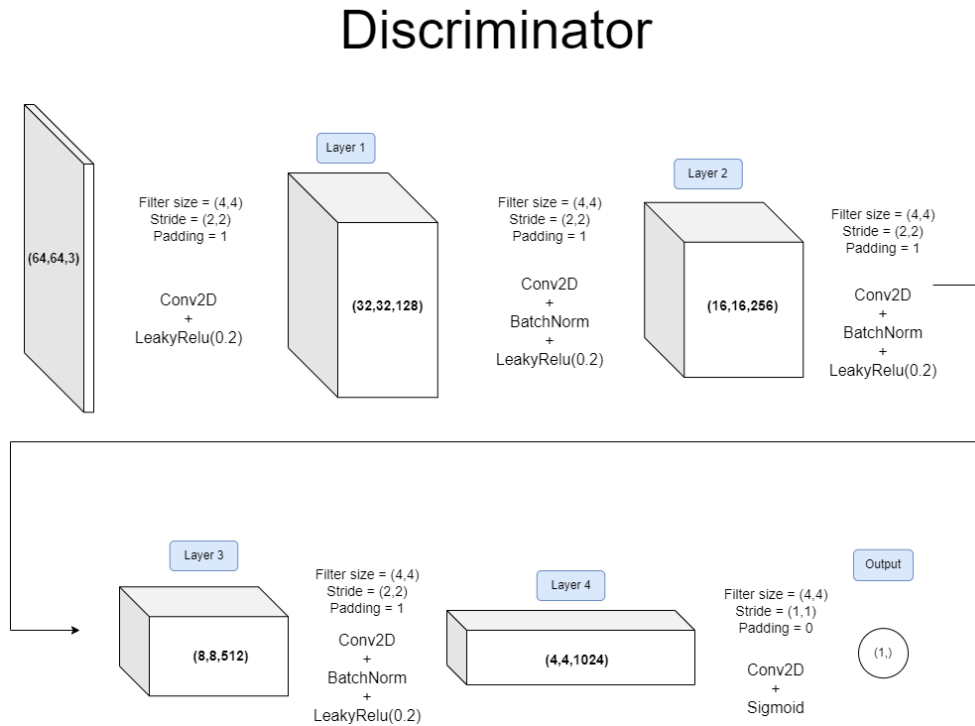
Discriminator

(64,64,3)

Filter size = (4,4)
Stride = (2,2)
Padding = 1

Conv2D
+
LeakyRelu(0.2)

Layer 1

(32,32,128)

Filter size = (4,4)
Stride = (2,2)
Padding = 1

Conv2D
+
BatchNorm
+
LeakyRelu(0.2)

Layer 2

(16,16,256)

Filter size = (4,4)
Stride = (2,2)
Padding = 1

Conv2D
+
BatchNorm
+
LeakyRelu(0.2)

Layer 3

(8,8,512)

Filter size = (4,4)
Stride = (2,2)
Padding = 1

Conv2D
+
BatchNorm
+
LeakyRelu(0.2)

Layer 4

(4,4,1024)

Filter size = (4,4)
Stride = (1,1)
Padding = 0

Conv2D
+
Sigmoid

Output

(1,)